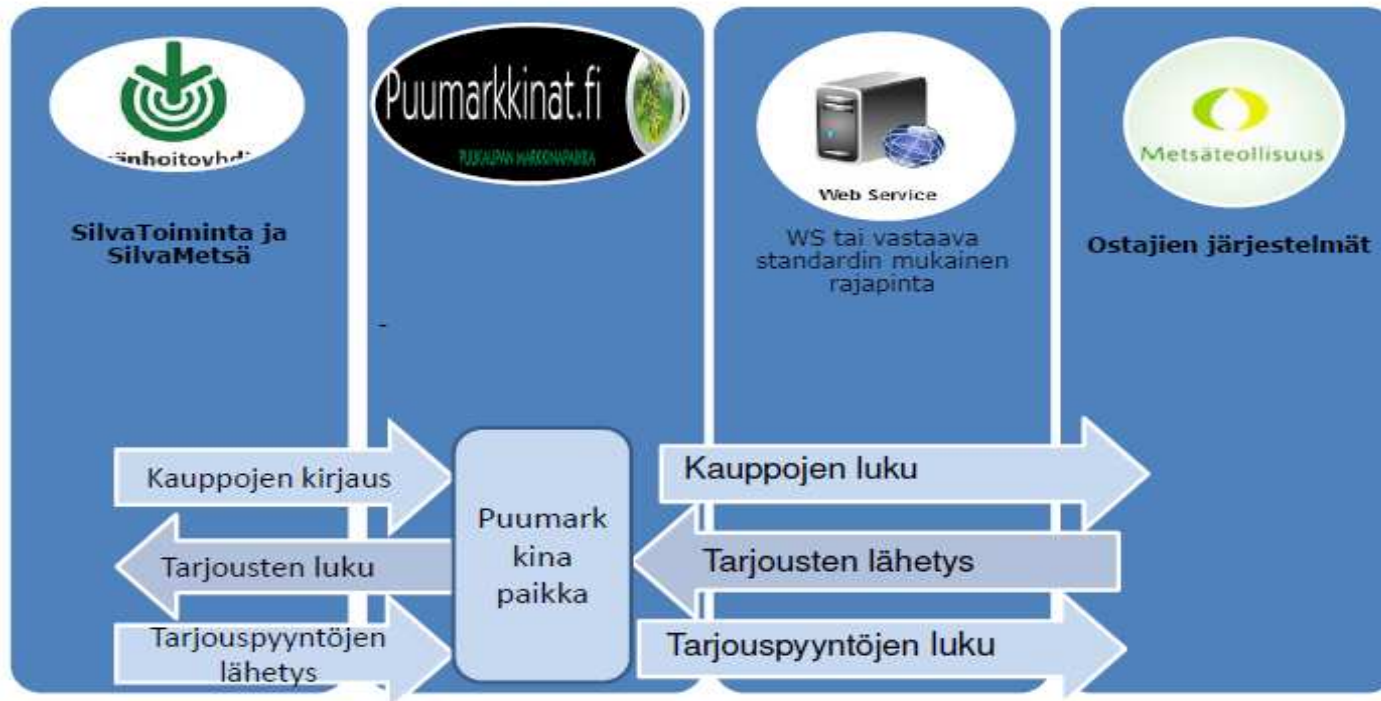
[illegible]nhoitoyhd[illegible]

SilvaToiminta ja SilvaMetsä

Puumarkkinat.fi

PUUKAUPAN MARKKINAPAIKKA

-

Web Service

WS tai vastaava standardin mukainen rajapinta

Metsäteollisuus

Ostajien järjestelmät

Kauppojen kirjaus

Tarjousten luku

Tarjouspyyntöjen lähetys

Puumark kina paikka

Kauppojen luku

Tarjousten lähetys

Tarjouspyyntöjen luku